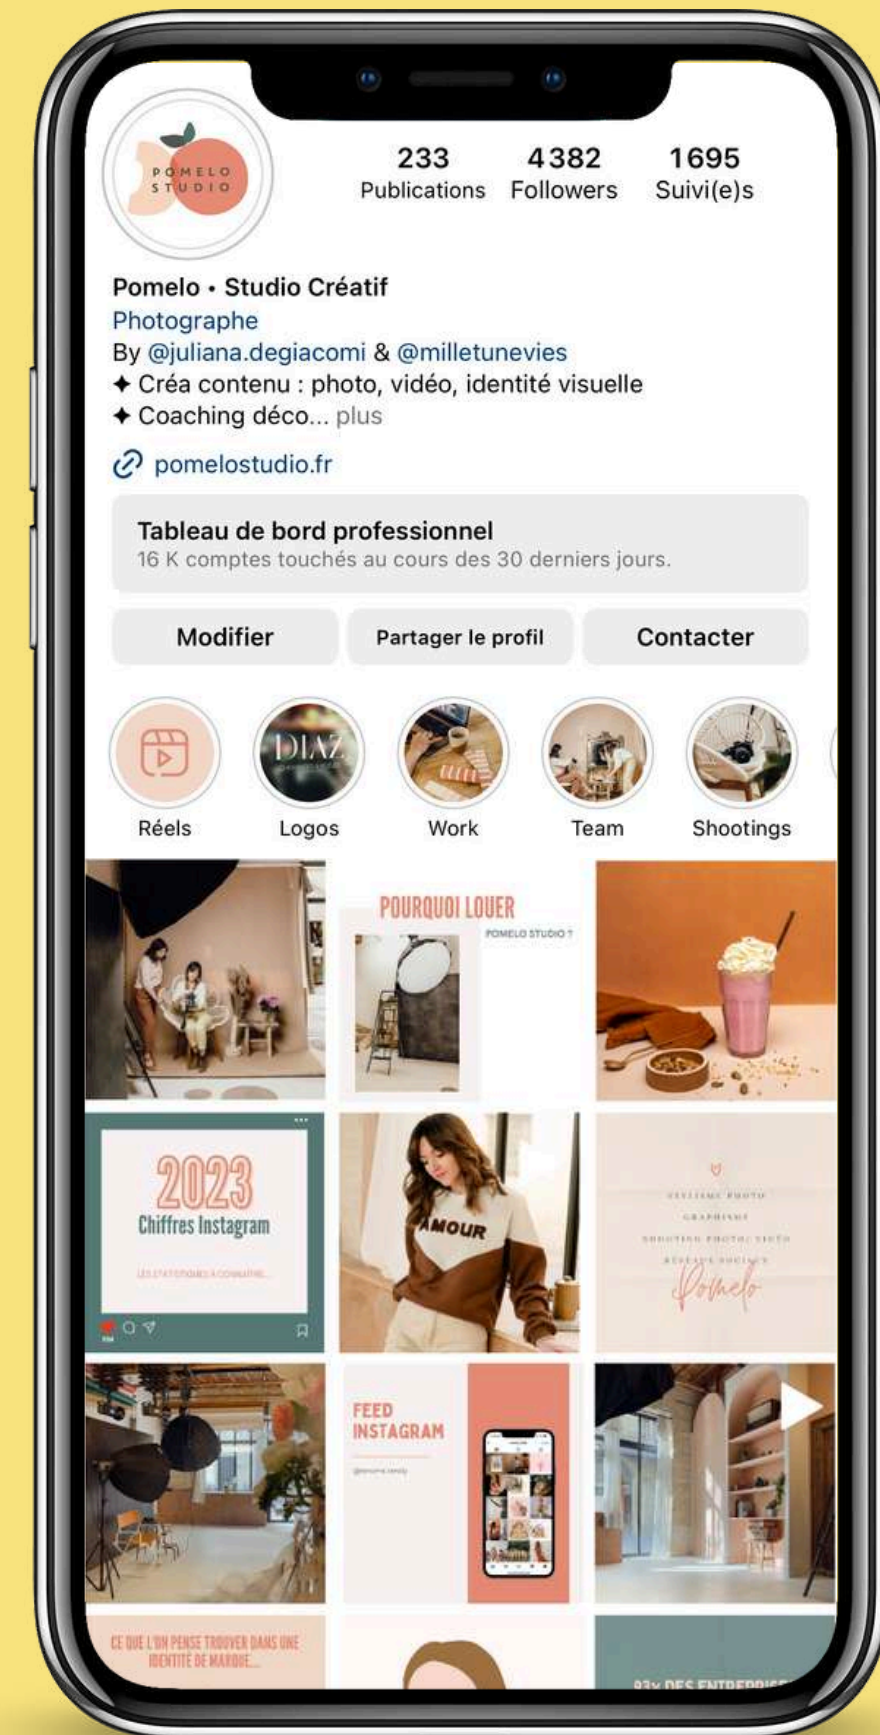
POMELO STUDIO

233 Publications
4382 Followers
1695 Suivi(e)s

Pomelo • Studio Créatif
Photographe
By @juliana.degiacomi & @milletunevies
✦ Créa contenu : photo, vidéo, identité visuelle
✦ Coaching déco... plus

pomelostudio.fr

Tableau de bord professionnel
16 K comptes touchés au cours des 30 derniers jours.

Modifier
Partager le profil
Contacter

Réels
DIAZ
Logos
Work
Team
Shootings

POURQUOI LOUER POMELO STUDIO ?

2023
Chiffres Instagram
LES STATISTIQUES À CONNAITRE...

AMOUR

STYLISME PHOTO
GRAPHISME
SHOOTING PHOTO/VIDÉO
RÉSEAUX SOCIAUX
Pomelo

FEED INSTAGRAM

CE QUE L'ON PENSE TROUVER DANS UNE IDENTITÉ DE MARQUE...

93% DES ENTREPRISES